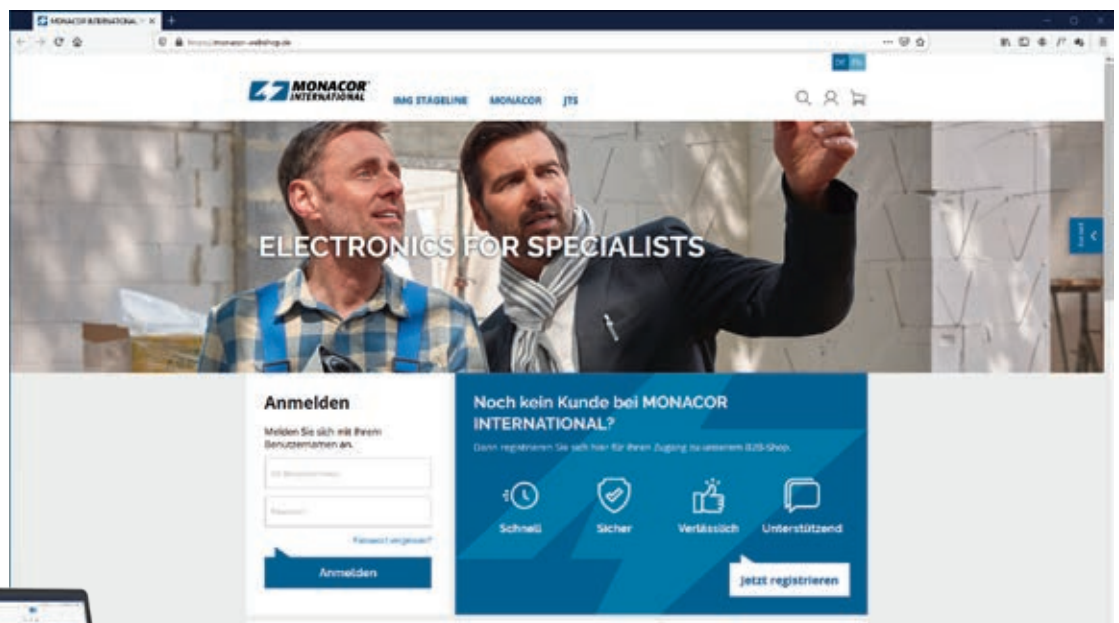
MONACOR INTERNATIONAL

https://monacor-webshop.de

DE EN

MONACOR INTERNATIONAL

IMG STAGELINE MONACOR JTS

ELECTRONICS FOR SPECIALISTS

Anmelden

Melden Sie sich mit Ihrem Benutzernamen an.

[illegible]

Passwort

Passwort vergessen?

Anmelden

Noch kein Kunde bei MONACOR INTERNATIONAL?

Dann registrieren Sie sich hier für Ihren Zugang zu unserem B2B-Shop.

Schnell

Sicher

Verlässlich

Unterstützend

Jetzt registrieren